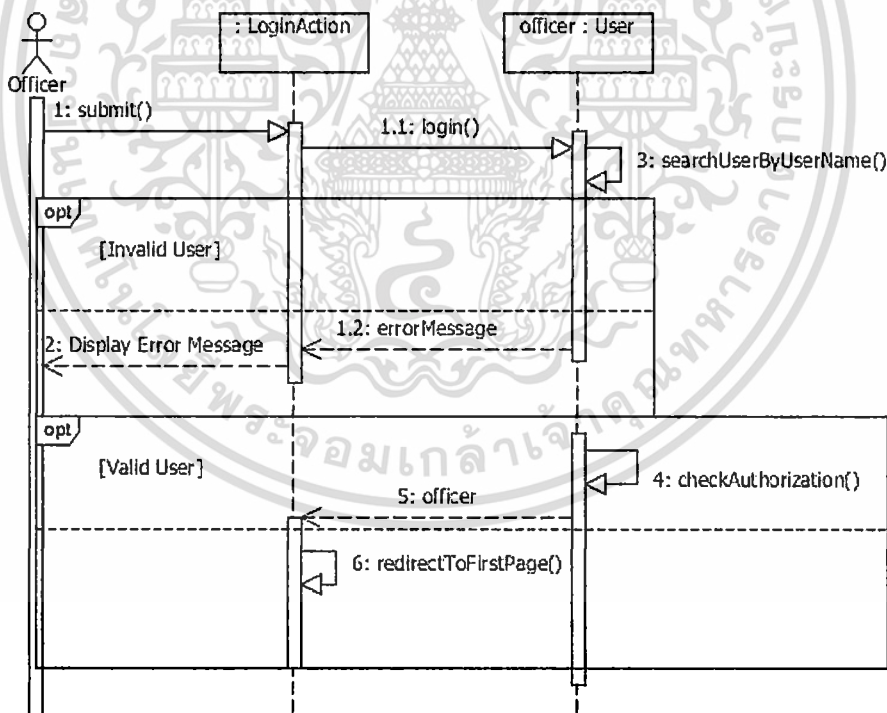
Officer

: LoginAction

officer : User

1: submit()

1.1: login()

3: searchUserByUserName()

opt

[Invalid User]

1.2: errorMessage

2: Display Error Message

opt

[Valid User]

4: checkAuthorization()

5: officer

6: redirectToFirstPage()

จอมเกล้าเจ้าคุณทหาร